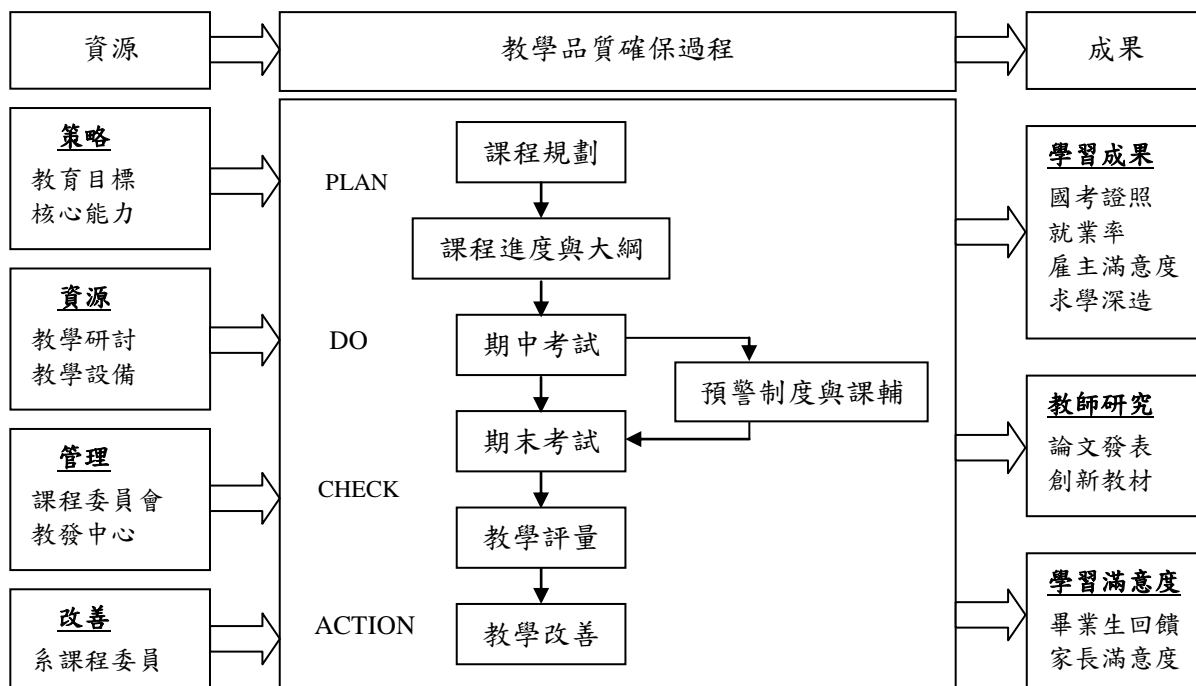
資源

教學品質確保過程

成果

策略
教育目標
核心能力

資源
教學研討
教學設備

管理
課程委員會
教發中心

改善
系課程委員

PLAN
課程規劃
課程進度與大綱
DO
期中考試
預警制度與課輔
期末考試
CHECK
教學評量
ACTION
教學改善

學習成果
國考證照
就業率
雇主滿意度
求學深造

教師研究
論文發表
創新教材

學習滿意度
畢業生回饋
家長滿意度